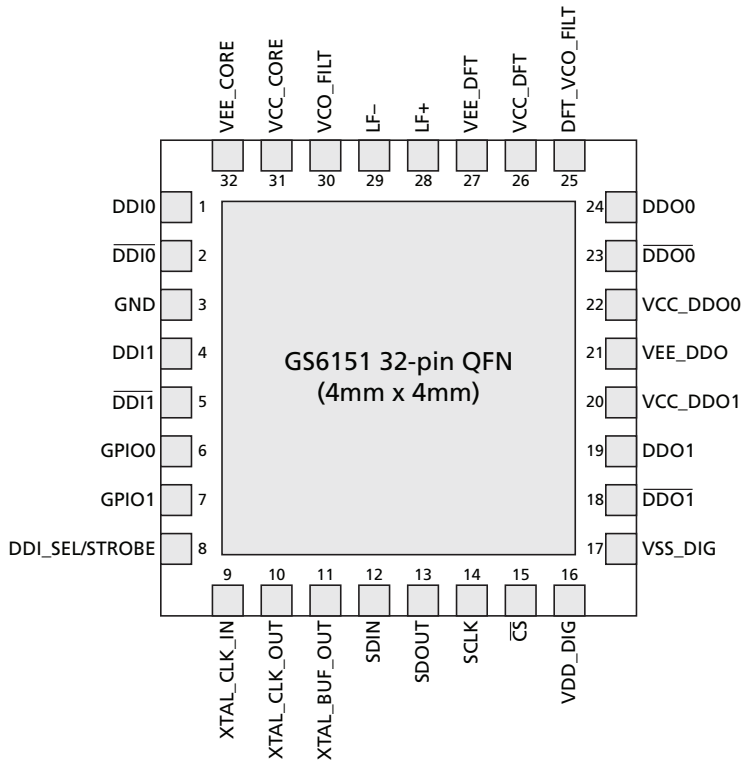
VEE_CORE
VCC_CORE
VCO_FILT
LF–
LF+
VEE_DFT
VCC_DFT
DFT_VCO_FILT

32
31
30
29
28
27
26
25

DDI0 1
$\overline{\text{DDI0}}$ 2
GND 3
DDI1 4
$\overline{\text{DDI1}}$ 5
GPIO0 6
GPIO1 7
DDI_SEL/STROBE 8

GS6151 32-pin QFN
(4mm x 4mm)

24 DDO0
23 $\overline{\text{DDO0}}$
22 VCC_DDO0
21 VEE_DDO
20 VCC_DDO1
19 DDO1
18 $\overline{\text{DDO1}}$
17 VSS_DIG

9
10
11
12
13
14
15
16

XTAL_CLK_IN
XTAL_CLK_OUT
XTAL_BUF_OUT
SDIN
SDOUT
SCLK
$\overline{\text{CS}}$
VDD_DIG